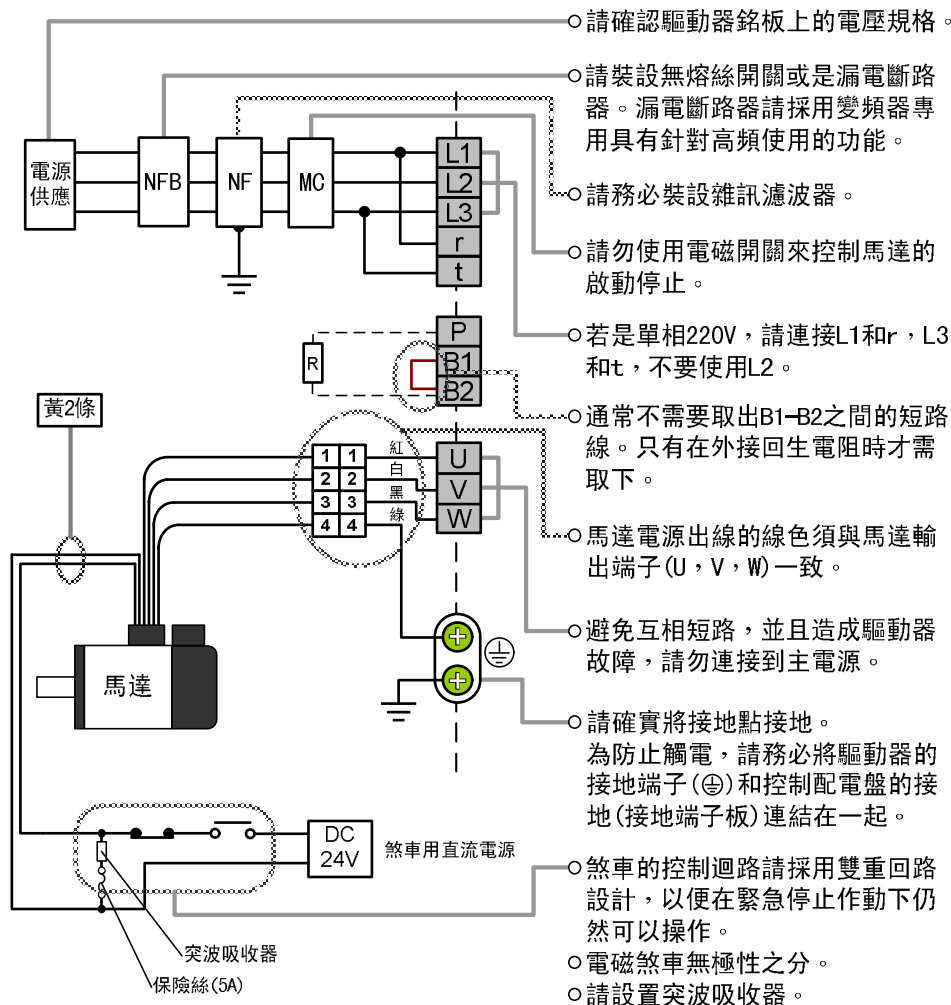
○請確認驅動器銘板上的電壓規格。

○請裝設無熔絲開關或是漏電斷路器。漏電斷路器請採用變頻器專用具有針對高頻使用的功能。

電源供應

NFB

NF

MC

L1

L2

L3

r

t

○請務必裝設雜訊濾波器。

○請勿使用電磁開關來控制馬達的啟動停止。

P

R

B1

B2

○若是單相220V，請連接L1和r，L3和t，不要使用L2。

黃2條

○通常不需要取出B1–B2之間的短路線。只有在外接回生電阻時才需取下。

1 1 紅

2 2 白

3 3 黑

4 4 綠

U

V

W

○馬達電源出線的線色須與馬達輸出端子(U，V，W)一致。

○避免互相短路，並且造成驅動器故障，請勿連接到主電源。

馬達

○請確實將接地點接地。
為防止觸電，請務必將驅動器的接地端子(⊜)和控制配電盤的接地(接地端子板)連結在一起。

DC 24V

煞車用直流電源

○煞車的控制迴路請採用雙重回路設計，以便在緊急停止作動下仍然可以操作。

突波吸收器

保險絲(5A)

○電磁煞車無極性之分。

○請設置突波吸收器。